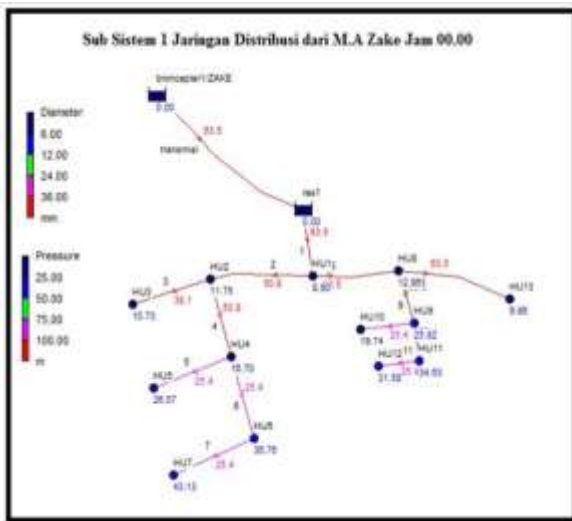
Sub Sistem 1 Jaringan Distribusi dari M.A Zake Jam 00.00

Diameter
6.00
12.00
24.00
36.00
mm

Pressure
25.00
50.00
75.00
100.00
m

broncaptert ZAKE
0.00
83.5
Nanemai
res1
0.00
1
83.5
HU1
8.80
2
83.5
HU2
11.75
3
38.1
HU3
10.73
4
50.8
HU4
18.70
5
25.4
HU5
26.07
25.4
6
HU6
38.76
7
25.4
HU7
43.13
83.5
HU8
12.95
83.5
HU13
8.85
9
HU9
25.82
HU10
19.74
25.4
HU12
21.58
11
25.4
HU11
34.65